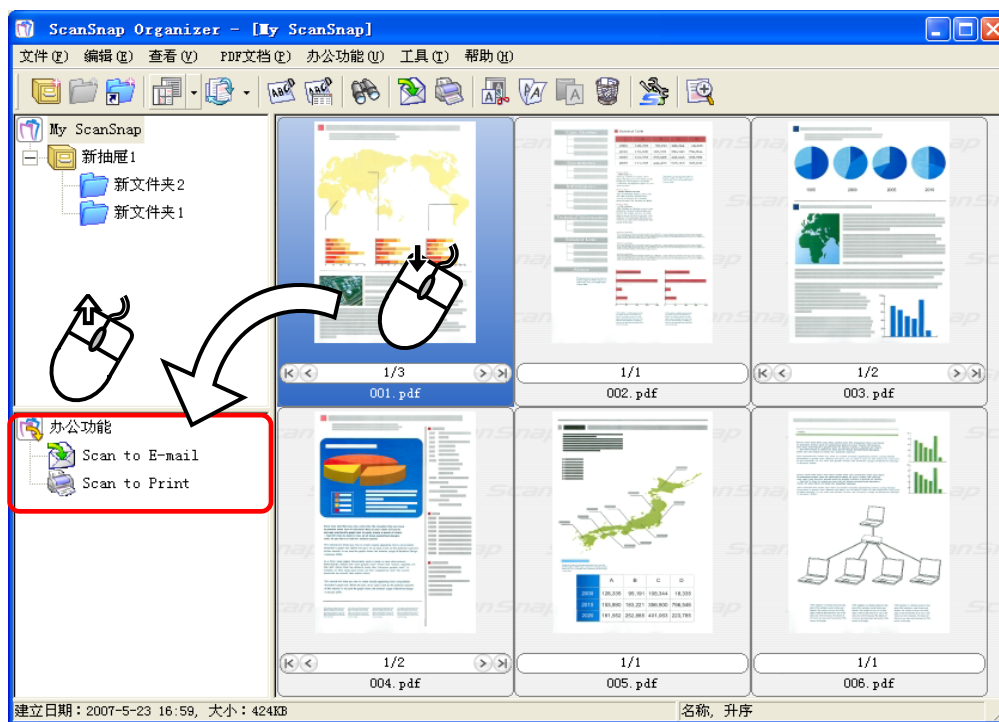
ScanSnap Organizer - [My ScanSnap]

文件(F) 编辑(E) 查看(V) PDF文档(P) 办公功能(U) 工具(T) 帮助(H)

My ScanSnap
新抽屉1
新文件夹2
新文件夹1

办公功能
Scan to E-mail
Scan to Print

1/3
001.pdf
1/1
002.pdf
1/2
003.pdf
1/2
004.pdf
1/1
005.pdf
1/1
006.pdf

建立日期：2007-5-23 16:59, 大小：424KB
名称, 升序